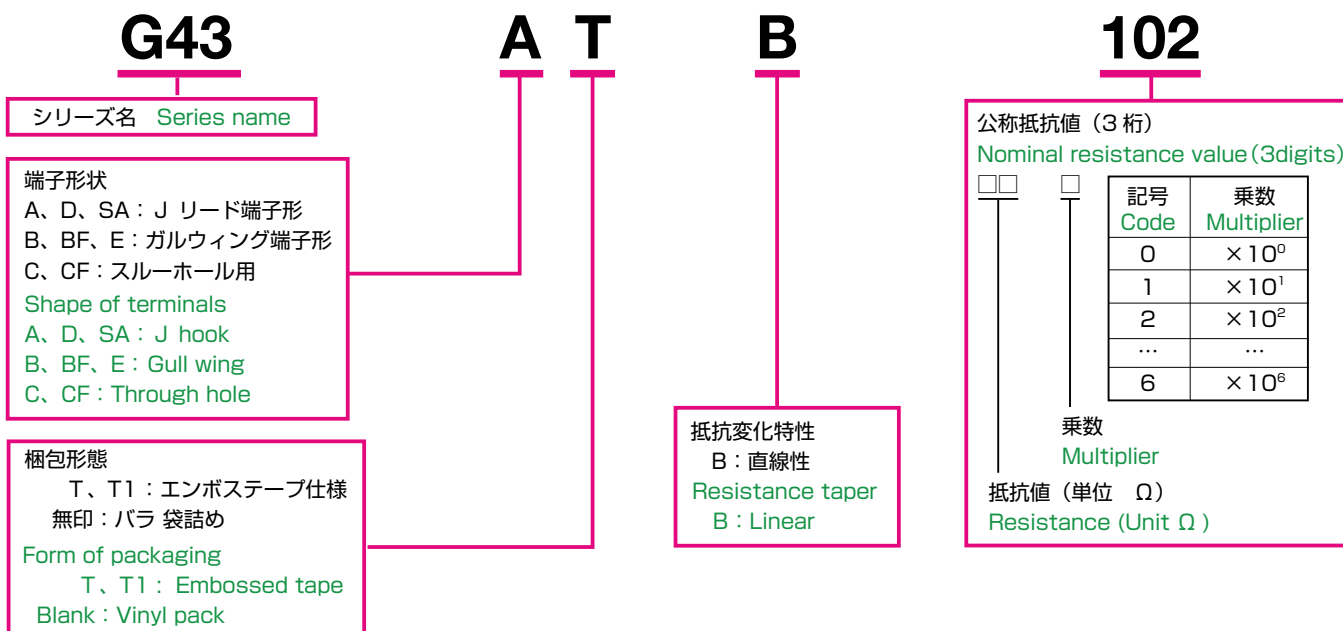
G43 A T B 102

シリーズ名 Series name

端子形状
A、D、SA：J リード端子形
B、BF、E：ガルウィング端子形
C、CF：スルーホール用
Shape of terminals
A、D、SA：J hook
B、BF、E：Gull wing
C、CF：Through hole

梱包形態
T、T1：エンボステープ仕様
無印：バラ 袋詰め
Form of packaging
T、T1： Embossed tape
Blank：Vinyl pack

抵抗変化特性
B：直線性
Resistance taper
B：Linear

公称抵抗値（3 桁）
Nominal resistance value（3digits）
□□ □

| 記号 Code | 乗数 Multiplier |
|---|---|
| 0 | $\times10^0$ |
| 1 | $\times10^1$ |
| 2 | $\times10^2$ |
| … | … |
| 6 | $\times10^6$ |

乗数
Multiplier
抵抗値（単位 Ω）
Resistance (Unit Ω )